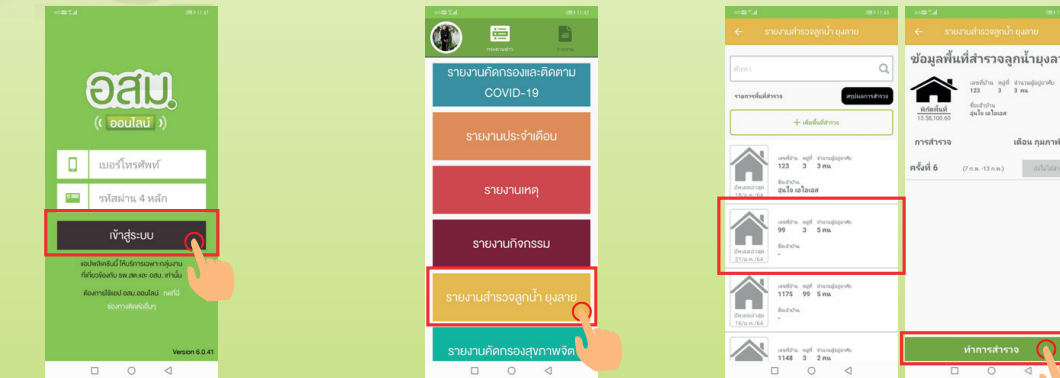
อสม.
(( ออนไลน์ ))
เบอร์โทรศัพท์
รหัสผ่าน 4 หลัก
เข้าสู่ระบบ
แอปพลิเคชันนี้ ให้บริการเฉพาะกลุ่มงานที่เกี่ยวข้องกับ รพ.สต.และ อสม. เท่านั้น
ต้องการใช้แอป อสม.ออนไลน์ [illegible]
Version 6.0.41

รายงานคัดกรองและติดตาม COVID-19
รายงานประจำเดือน
รายงานเหตุ
รายงานกิจกรรม
รายงานสำรวจลูกน้ำ ยุงลาย
รายงานคัดกรองสุขภาพจิต

รายงานสำรวจลูกน้ำ ยุงลาย
ค้นหา
รายการพื้นที่สำรวจ
สรุปผลการสำรวจ
+ เพิ่มพื้นที่สำรวจ
123 3 3 คน
อุ่นใจ เอไอเอส
99 3 5 คน
1175 99 5 คน
1148 3 2 คน

รายงานสำรวจลูกน้ำ ยุงลาย
ข้อมูลพื้นที่สำรวจลูกน้ำยุงลา
123 3 3 คน
อุ่นใจ เอไอเอส
การสำรวจ
เดือน กุมภาพั
ครั้งที่ 6
ทำการสำรวจ